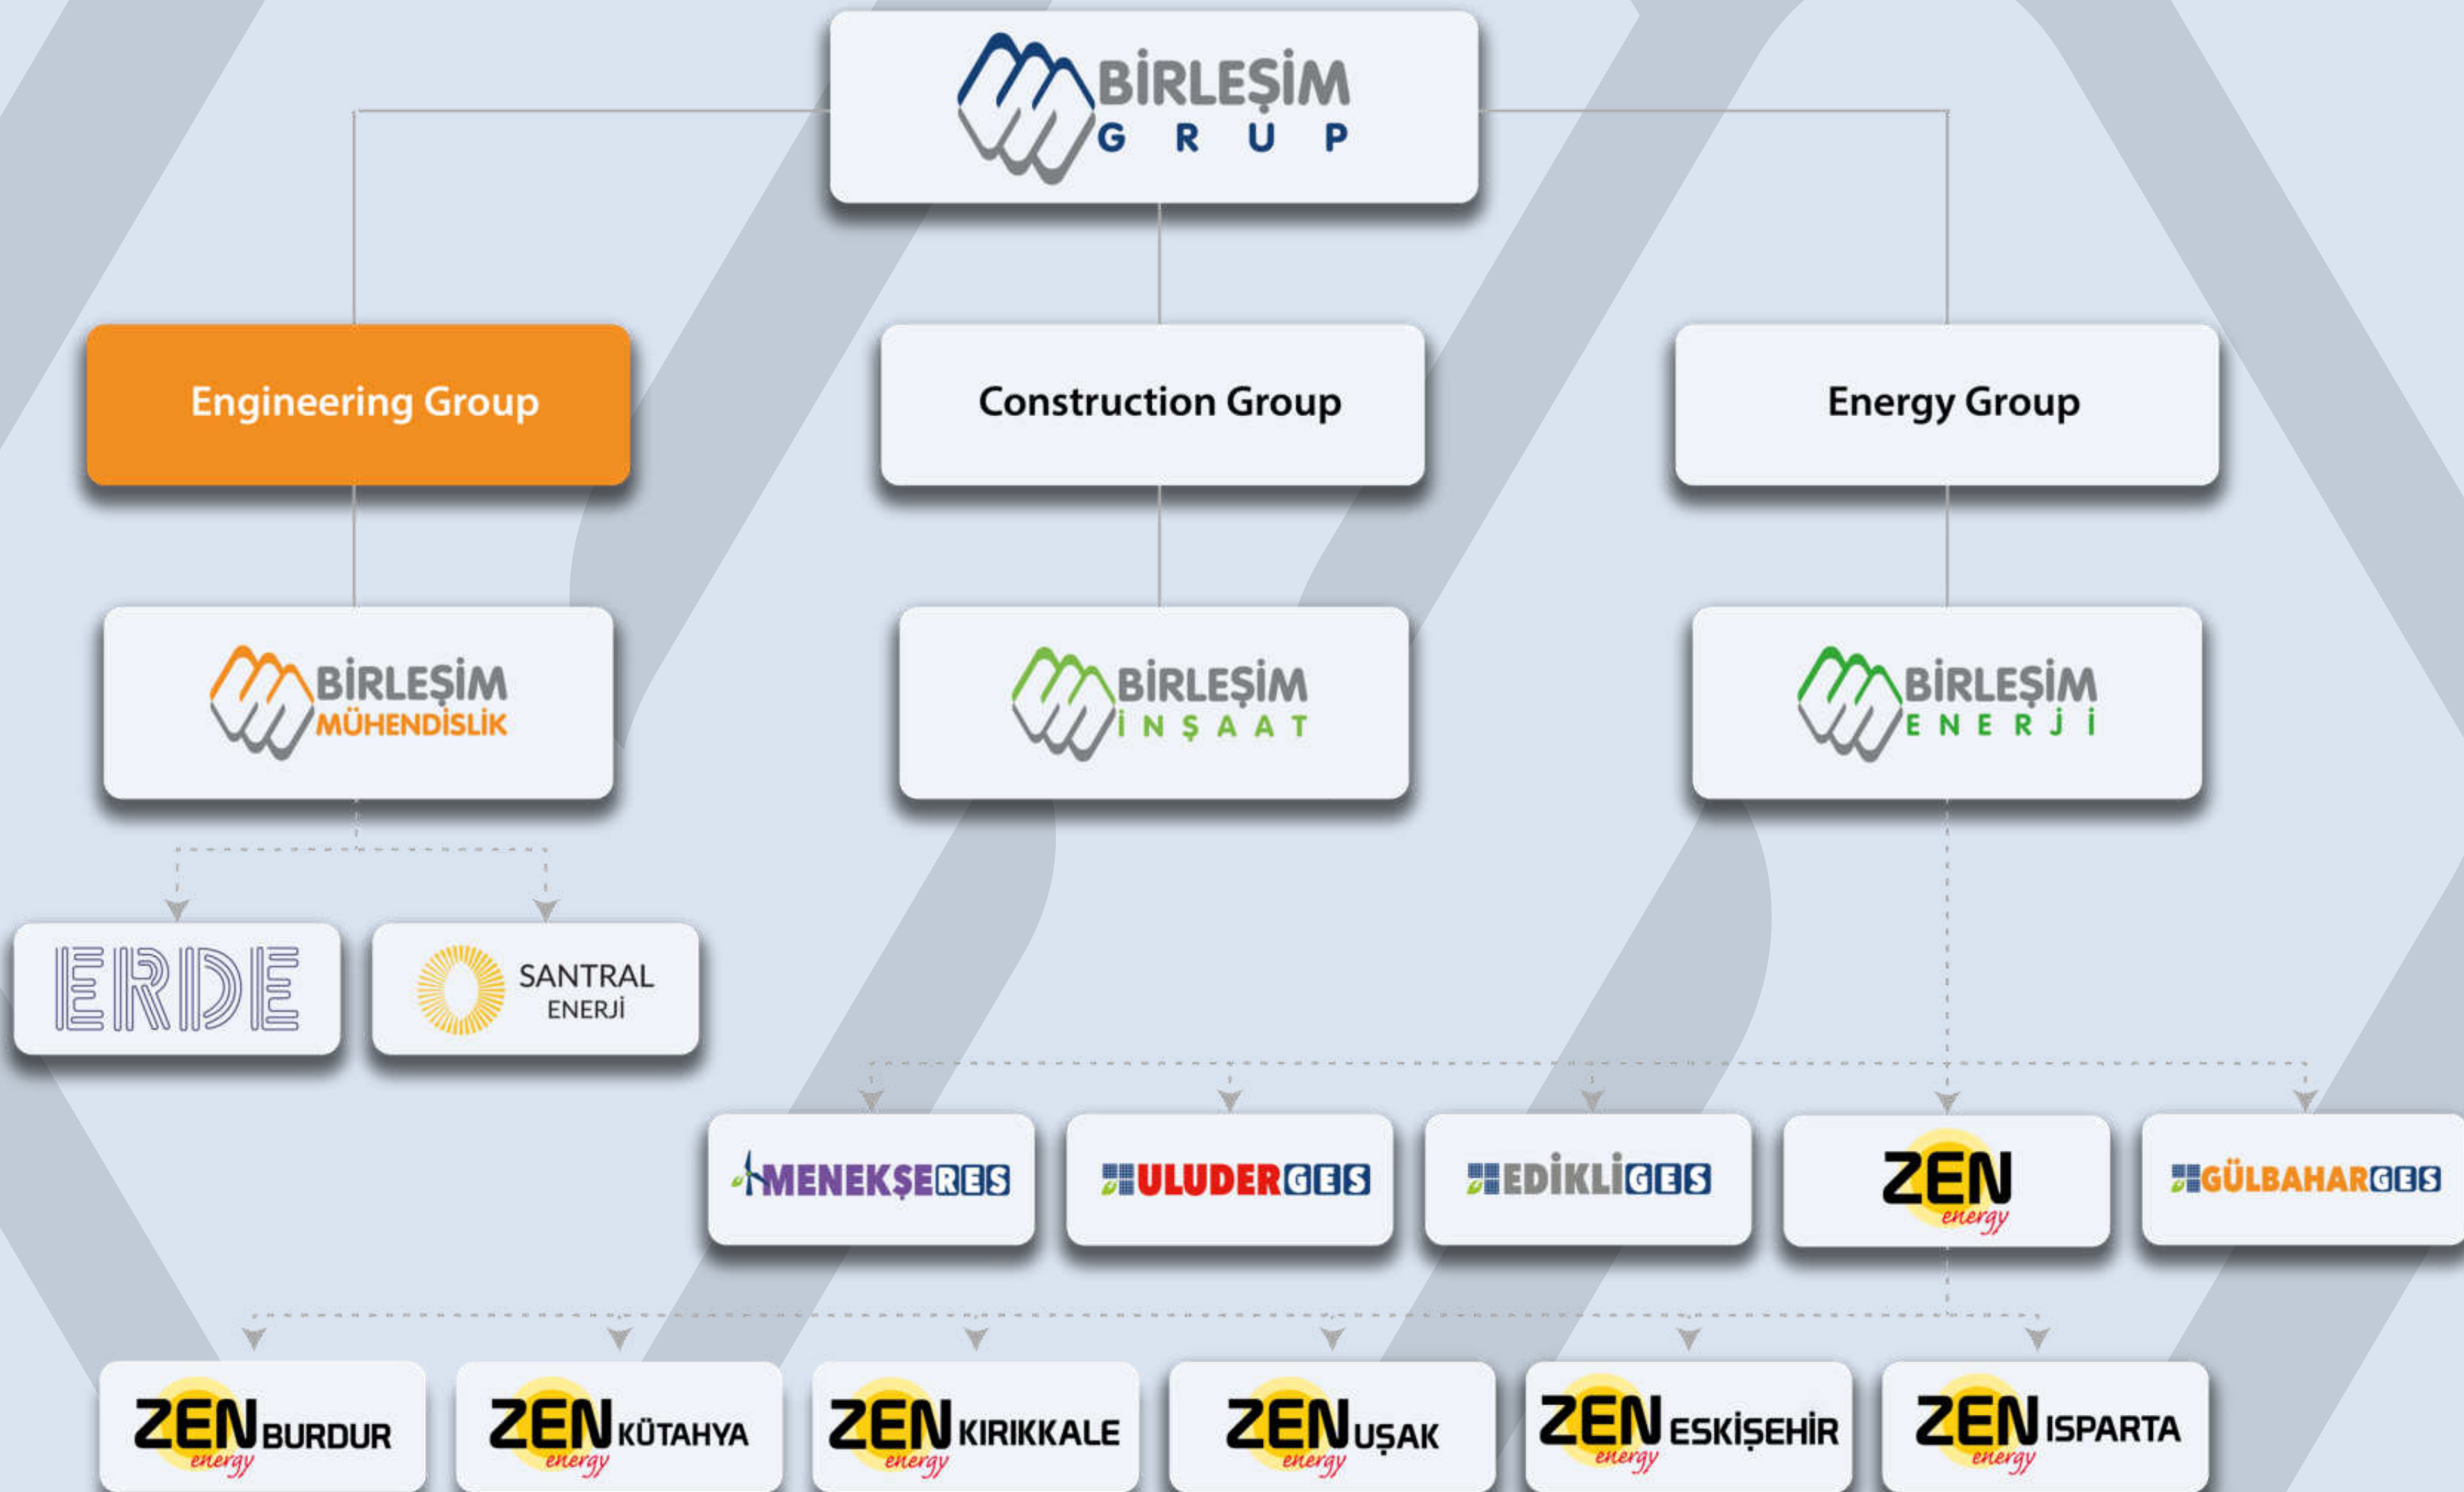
BİRLEŞİM
GRUP

Engineering Group

Construction Group

Energy Group

BİRLEŞİM
MÜHENDİSLİK

BİRLEŞİM
İNŞAAT

BİRLEŞİM
ENERJİ

ERDE

SANTRAL
ENERJİ

MENEKŞERES

ULUDERGES

EDİKLİGES

ZEN energy

GÜLBAHARGES

ZEN energy BURDUR

ZEN energy KÜTAHYA

ZEN energy KIRIKKALE

ZEN energy UŞAK

ZEN energy ESKİŞEHİR

ZEN energy ISPARTA